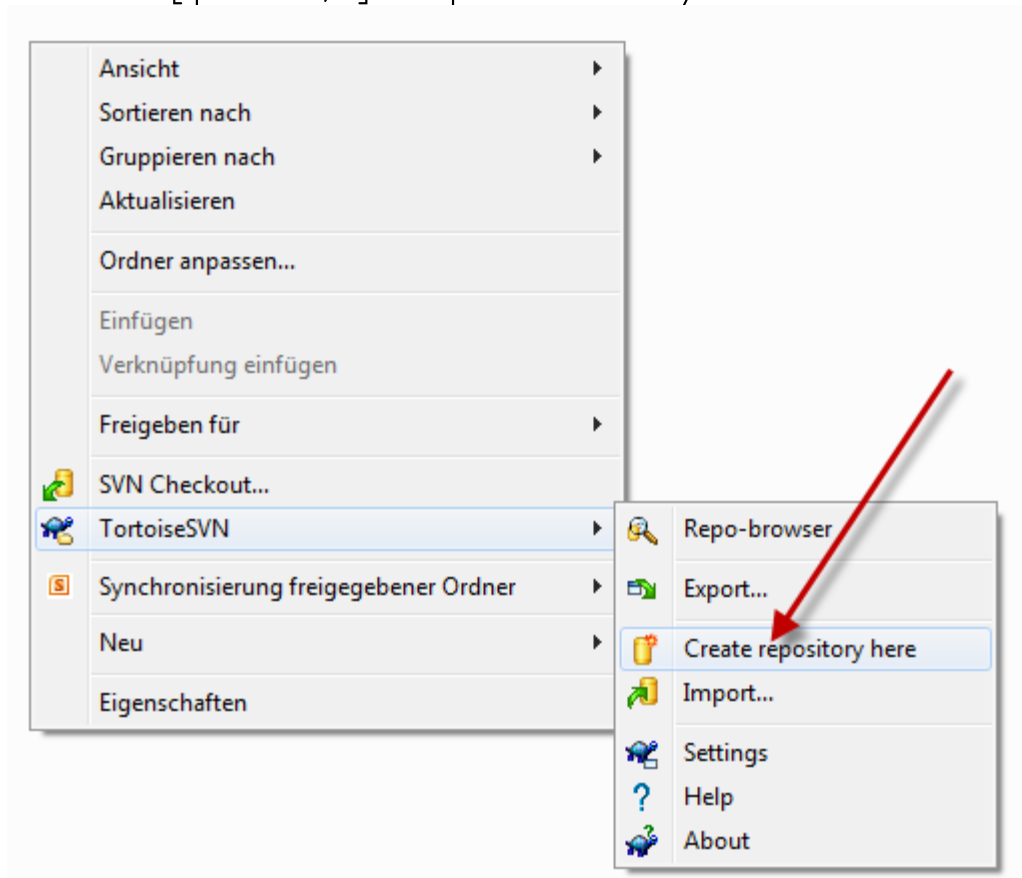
Ansicht
Sortieren nach
Gruppieren nach
Aktualisieren

Ordner anpassen...

Einfügen
Verknüpfung einfügen

Freigeben für

SVN Checkout...
TortoiseSVN

Synchronisierung freigegebener Ordner

Neu

Eigenschaften

Repo-browser

Export...

Create repository here
Import...

Settings
Help
About